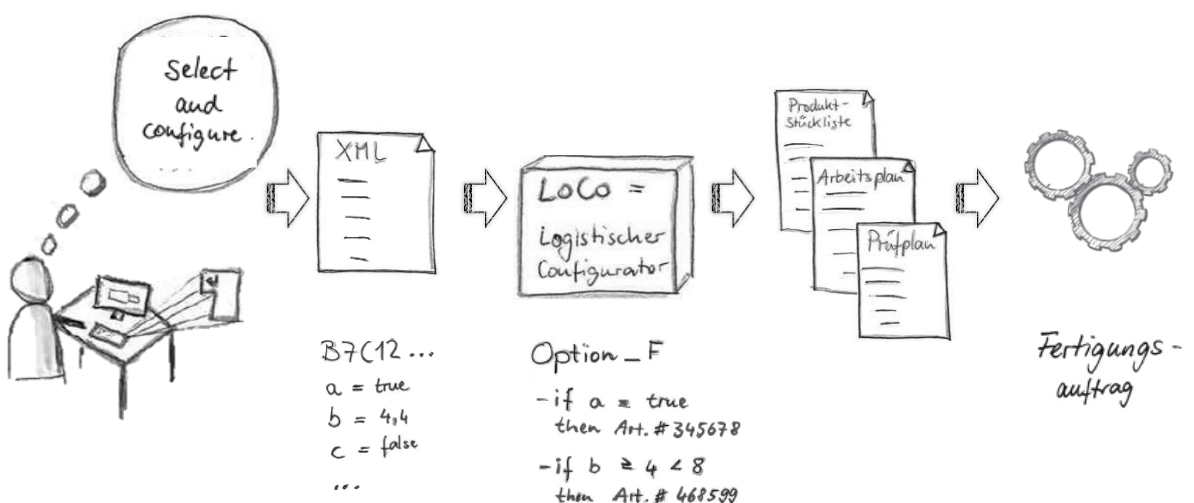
Select and configure

XML

LoCo = Logistischer Configurator

Produkt-Stückliste

Arbeitsplan

Prüfplan

B7C12...
a = true
b = 4,4
c = false
...

Option_F
-if a = true then Art. # 345678
-if b ≥ 4 < 8 then Art. # 468599

Fertigungsauftrag